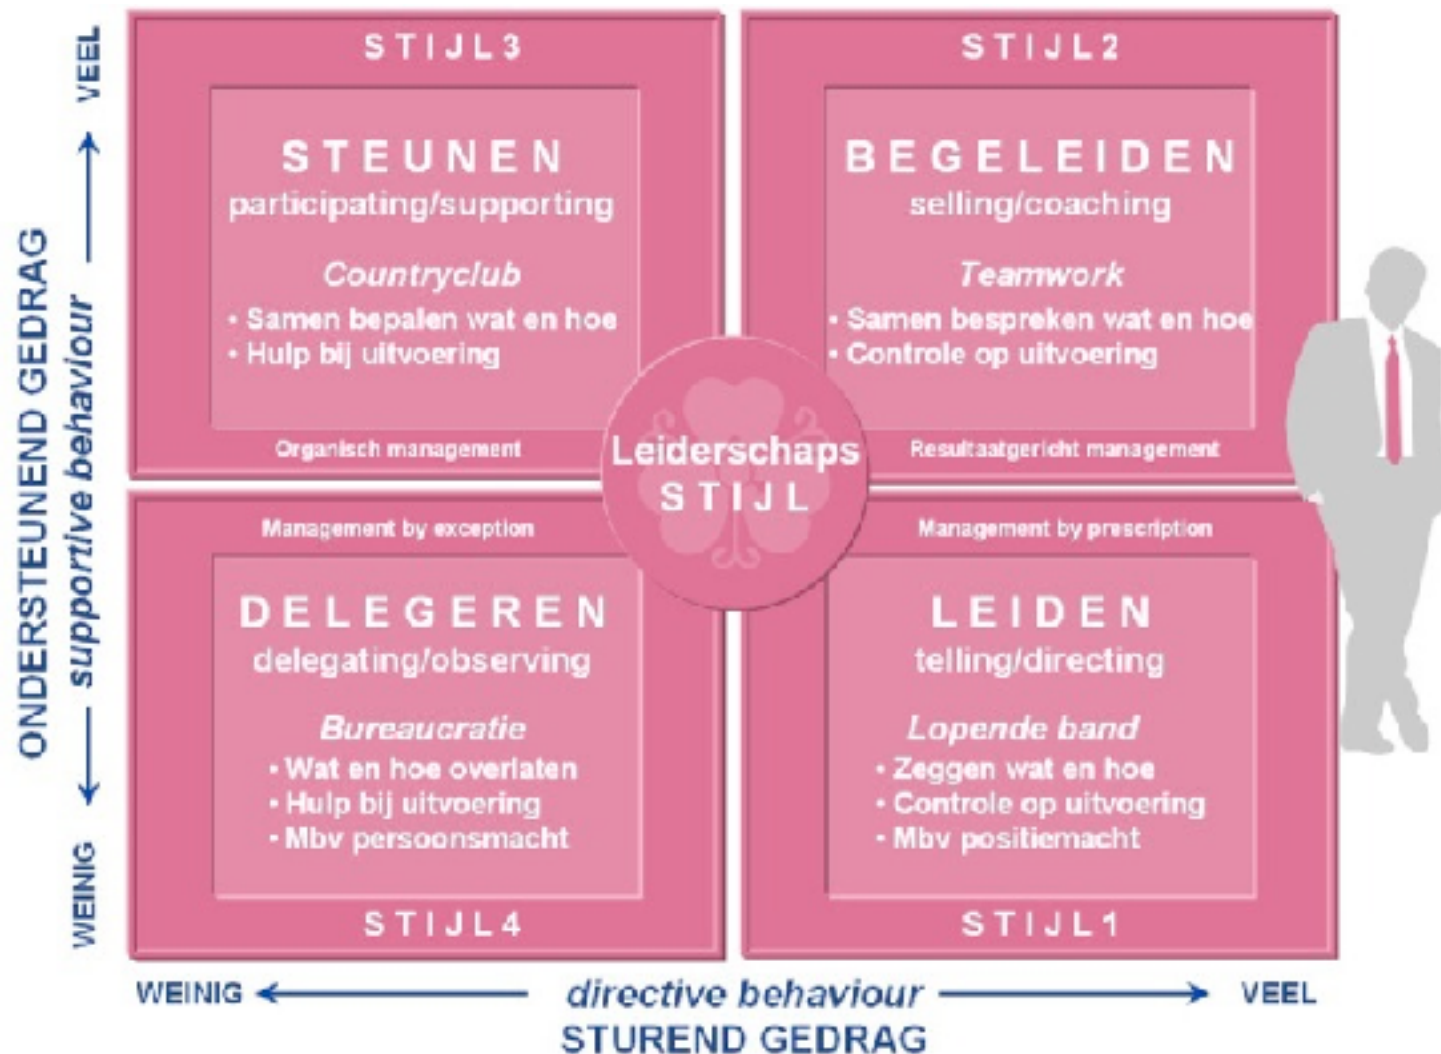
STIJL3

STEUNEN
participating/supporting

Countryclub
• Samen bepalen wat en hoe
• Hulp bij uitvoering

Organisch management

STIJL2

BEGELEIDEN
selling/coaching

Teamwork
• Samen bespreken wat en hoe
• Controle op uitvoering

Resultaatgericht management

Leiderschaps
STIJL

Management by exception

DELEGEREN
delegating/observing

Bureaucratie
• Wat en hoe overlaten
• Hulp bij uitvoering
• Mbv persoonsmacht

STIJL4

Management by prescription

LEIDEN
telling/directing

Lopende band
• Zeggen wat en hoe
• Controle op uitvoering
• Mbv positiemacht

STIJL1

VEEL
ONDERSTEUNEND GEDRAG
supportive behaviour
WEINIG

WEINIG
directive behaviour
VEEL
STUREND GEDRAG